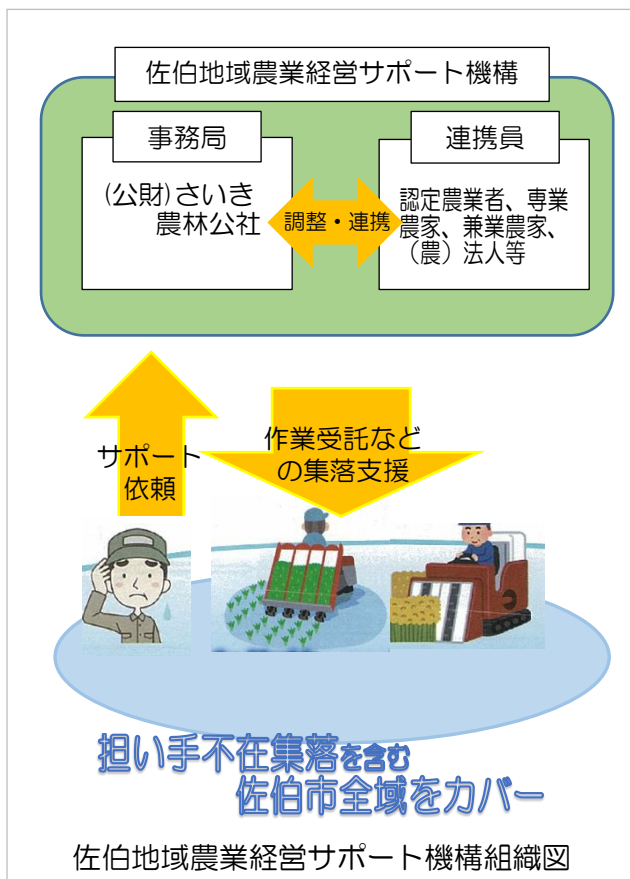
佐伯地域農業経営サポート機構

事務局

(公財)さいき農林公社

調整・連携

連携員

認定農業者、専業農家、兼業農家、(農)法人等

サポート依頼

作業受託などの集落支援

担い手不在集落を含む
佐伯市全域をカバー

佐伯地域農業経営サポート機構組織図